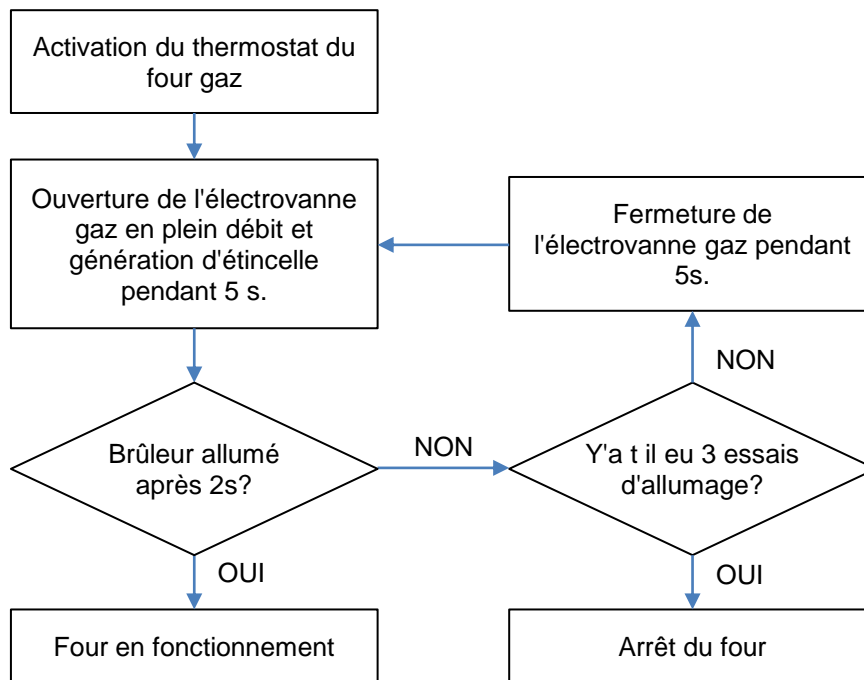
Activation du thermostat du four gaz

Ouverture de l'électrovanne gaz en plein débit et génération d'étincelle pendant 5 s.

Fermeture de l'électrovanne gaz pendant 5s.

NON

Brûleur allumé après 2s?

NON

Y'a t il eu 3 essais d'allumage?

OUI

OUI

Four en fonctionnement

Arrêt du four